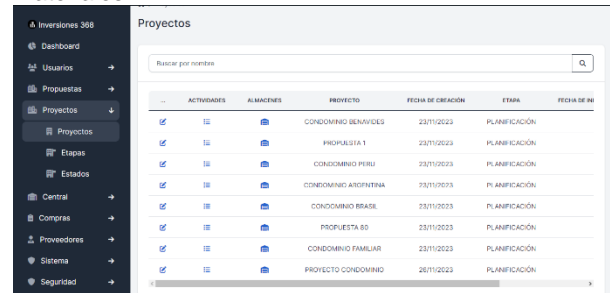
Inversiones 368
Dashboard
Usuarios
Propuestas
Proyectos
Proyectos
Etapas
Estados
Central
Compras
Proveedores
Sistema
Seguridad

Proyectos

Buscar por nombre

| ... | ACTIVIDADES | ALMACENES | PROYECTO | FECHA DE CREACIÓN | ETAPA | FECHA DE IN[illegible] |
|---|---|---|---|---|---|---|
| | | | CONDOMINIO BENAVIDES | 23/11/2023 | PLANIFICACIÓN | |
| | | | PROPUESTA 1 | 23/11/2023 | PLANIFICACIÓN | |
| | | | CONDOMINIO PERU | 23/11/2023 | PLANIFICACIÓN | |
| | | | CONDOMINIO ARGENTINA | 23/11/2023 | PLANIFICACIÓN | |
| | | | CONDOMINIO BRASIL | 23/11/2023 | PLANIFICACIÓN | |
| | | | PROPUESTA 80 | 23/11/2023 | PLANIFICACIÓN | |
| | | | CONDOMINIO FAMILIAR | 23/11/2023 | PLANIFICACIÓN | |
| | | | PROYECTO CONDOMINIO | 26/11/2023 | PLANIFICACIÓN | |